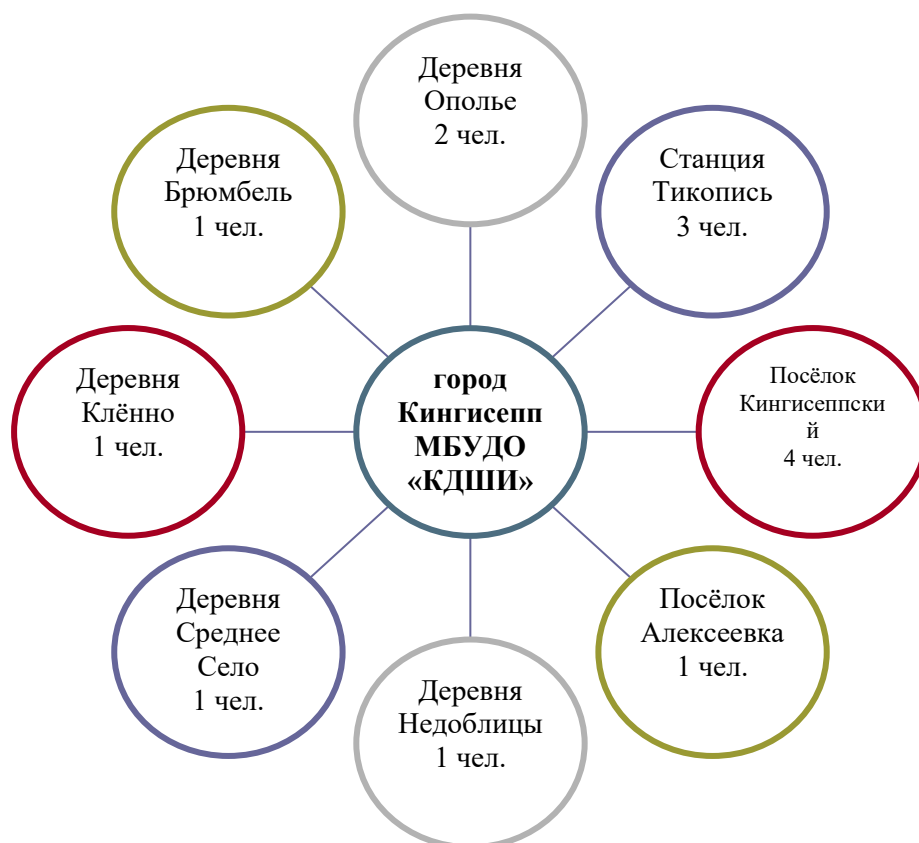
Деревня Ополье 2 чел.

Деревня Брюмбель 1 чел.

Станция Тикопись 3 чел.

Деревня Клённо 1 чел.

**город Кингисепп МБУДО «КДШИ»**

Посёлок Кингисеппский 4 чел.

Деревня Среднее Село 1 чел.

Посёлок Алексеевка 1 чел.

Деревня Недоблицы 1 чел.